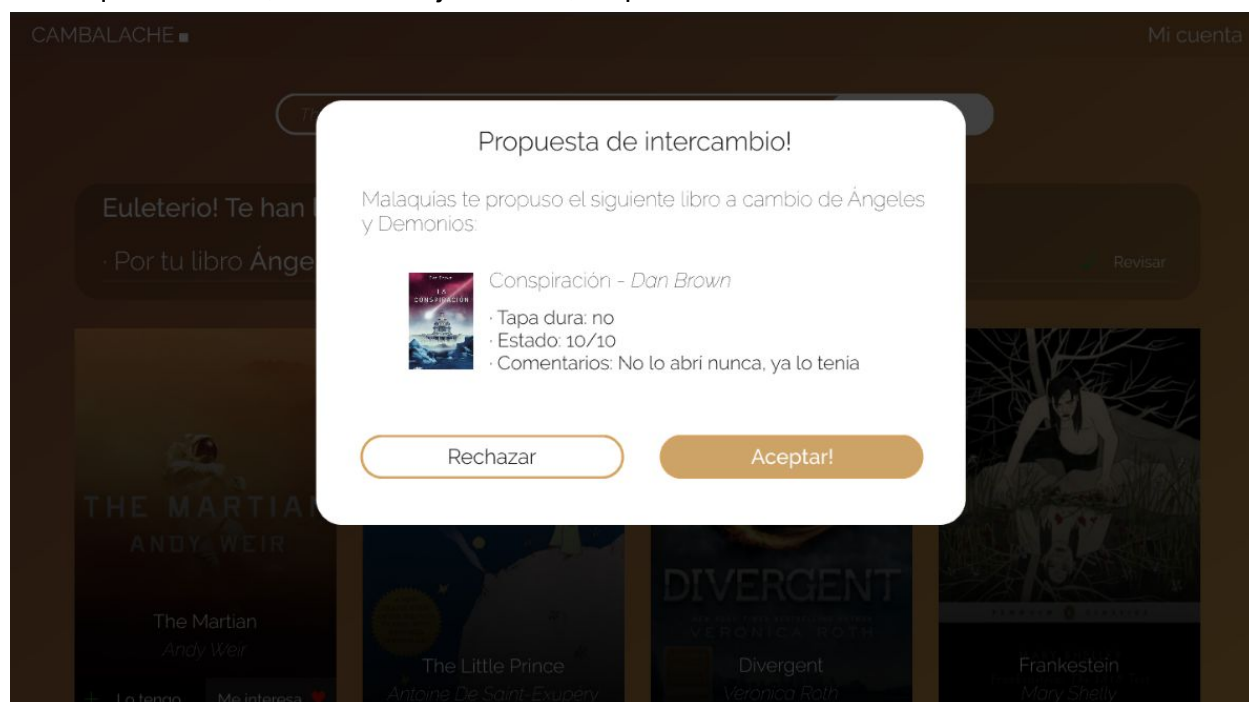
CAMBALACHE

Mi cuenta

Euleterio! Te han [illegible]

· Por tu libro Ánge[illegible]

Revisar

Propuesta de intercambio!

Malaquías te propuso el siguiente libro a cambio de Ángeles y Demonios:

LA CONSPIRACIÓN

Conspiración - Dan Brown

· Tapa dura: no
· Estado: 10/10
· Comentarios: No lo abrí nunca, ya lo tenia

Rechazar

Aceptar!

THE MARTIAN
ANDY WEIR

The Martian
Andy Weir

Lo tengo

Me interesa

The Little Prince
Antoine De Saint-Exupéry

DIVERGENT
VERONICA ROTH

Divergent
Veronica Roth

Frankestein
Mary Shelly